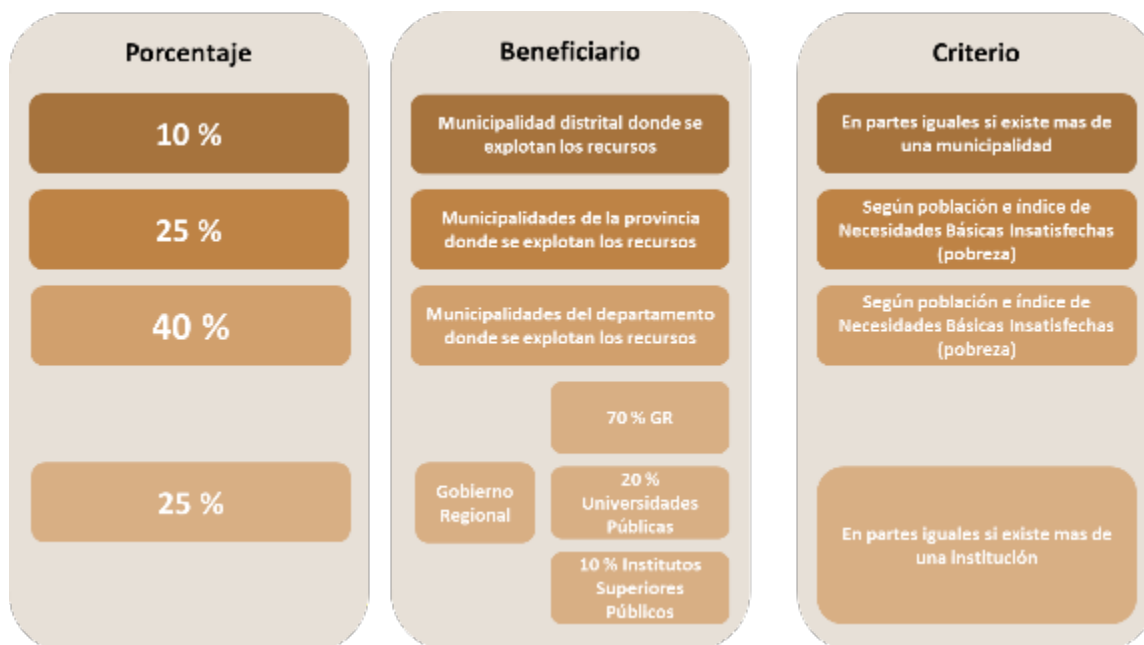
Porcentaje

10 %

25 %

40 %

25 %

Beneficiario

Municipalidad distrital donde se explotan los recursos

Municipalidades de la provincia donde se explotan los recursos

Municipalidades del departamento donde se explotan los recursos

Gobierno Regional

70 % GR

20 % Universidades Públicas

10 % Institutos Superiores Públicos

Criterio

En partes iguales si existe mas de una municipalidad

Según población e índice de Necesidades Básicas Insatisfechas (pobreza)

Según población e índice de Necesidades Básicas Insatisfechas (pobreza)

En partes iguales si existe mas de una institución